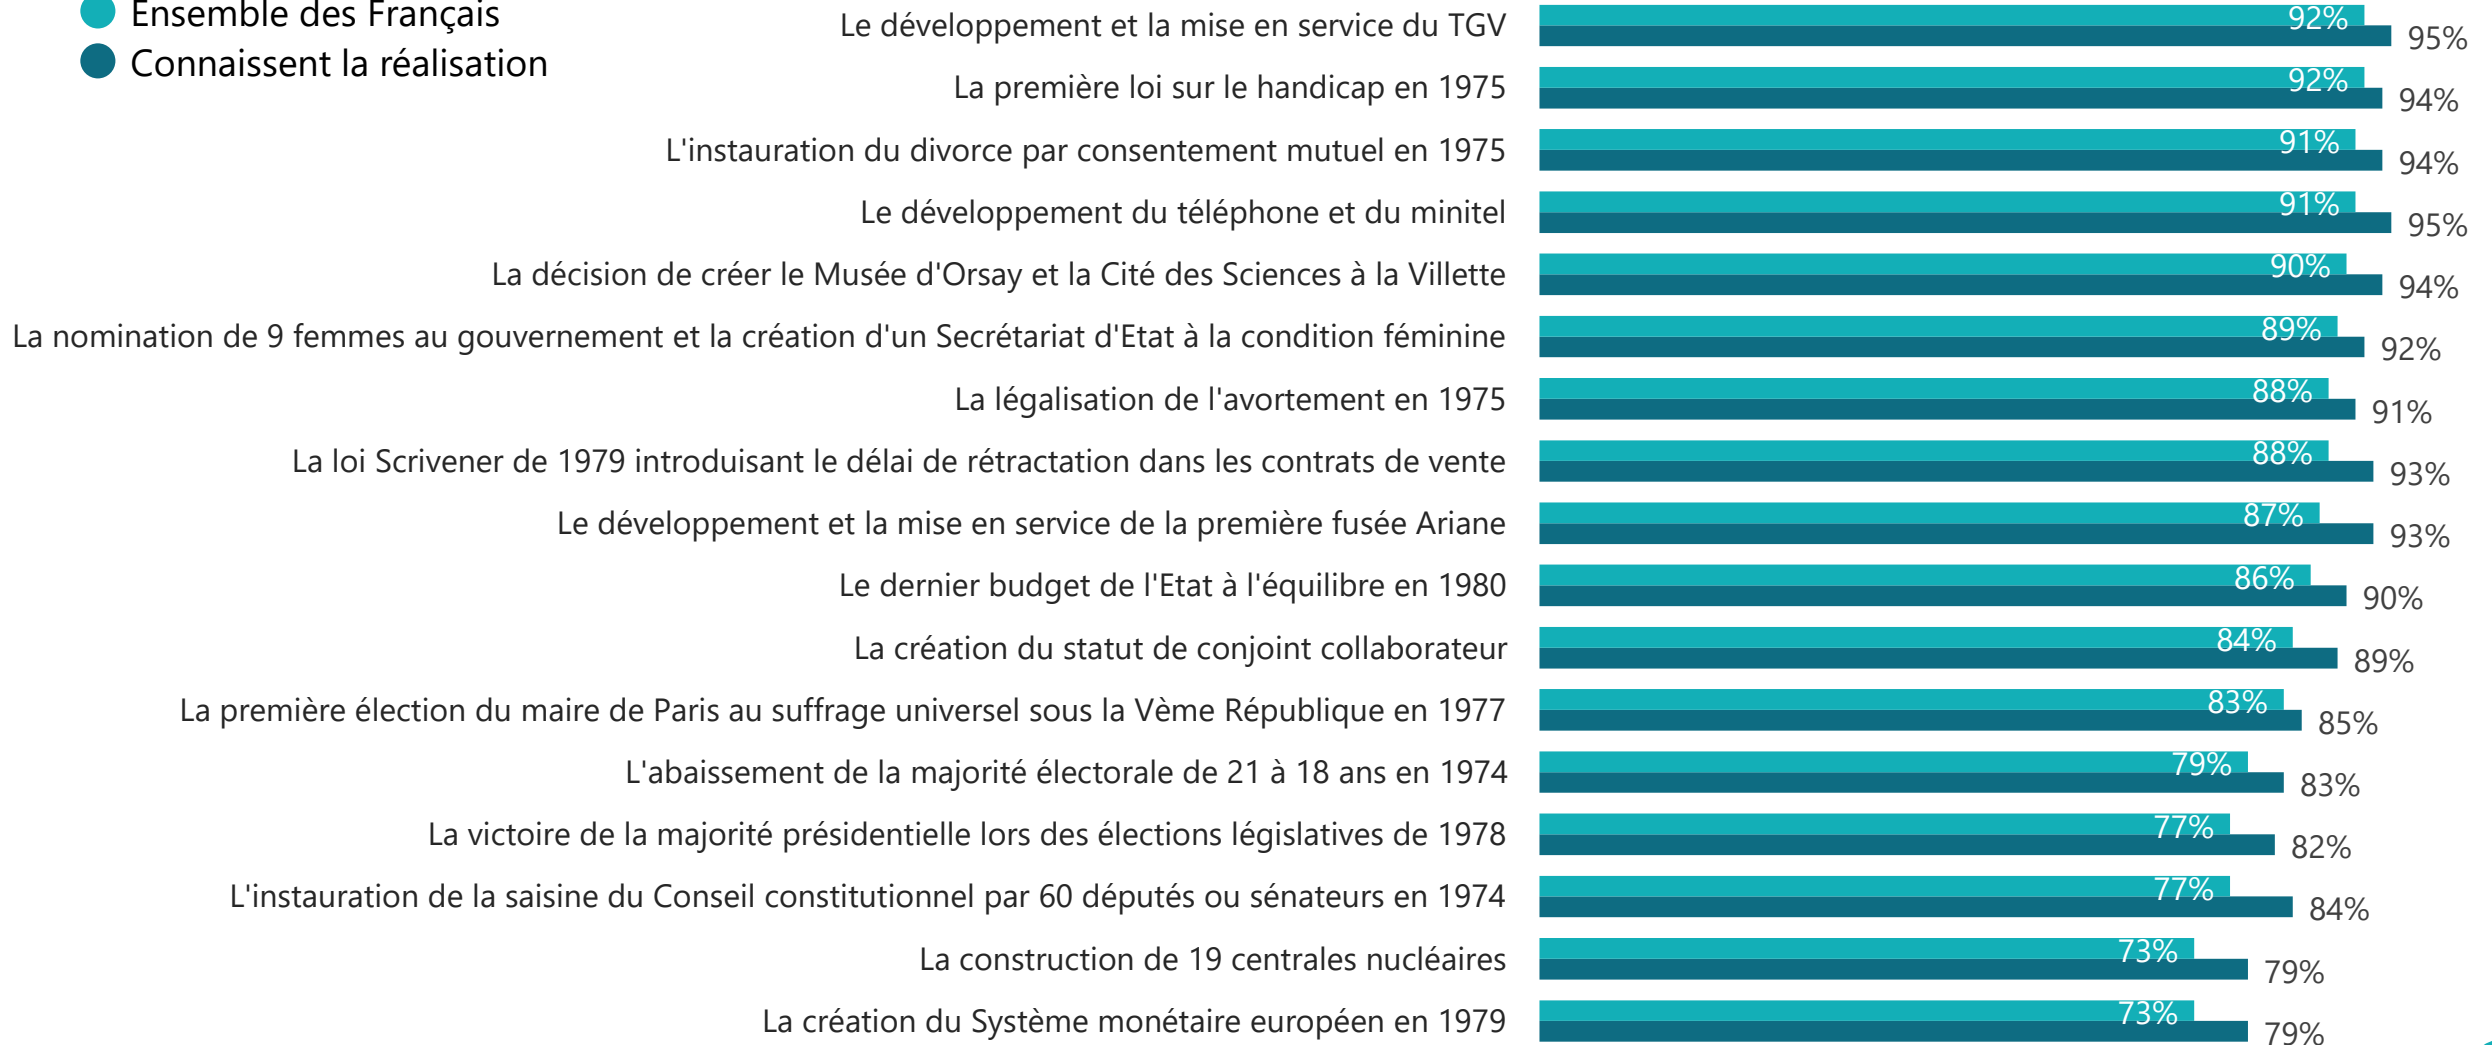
Ensemble des Français
Connaissent la réalisation

| | Ensemble des Français | Connaissent la réalisation |
|---|---|---|
| Le développement et la mise en service du TGV | 92% | 95% |
| La première loi sur le handicap en 1975 | 92% | 94% |
| L'instauration du divorce par consentement mutuel en 1975 | 91% | 94% |
| Le développement du téléphone et du minitel | 91% | 95% |
| La décision de créer le Musée d'Orsay et la Cité des Sciences à la Villette | 90% | 94% |
| La nomination de 9 femmes au gouvernement et la création d'un Secrétariat d'Etat à la condition féminine | 89% | 92% |
| La légalisation de l'avortement en 1975 | 88% | 91% |
| La loi Scrivener de 1979 introduisant le délai de rétractation dans les contrats de vente | 88% | 93% |
| Le développement et la mise en service de la première fusée Ariane | 87% | 93% |
| Le dernier budget de l'Etat à l'équilibre en 1980 | 86% | 90% |
| La création du statut de conjoint collaborateur | 84% | 89% |
| La première élection du maire de Paris au suffrage universel sous la Vème République en 1977 | 83% | 85% |
| L'abaissement de la majorité électorale de 21 à 18 ans en 1974 | 79% | 83% |
| La victoire de la majorité présidentielle lors des élections législatives de 1978 | 77% | 82% |
| L'instauration de la saisine du Conseil constitutionnel par 60 députés ou sénateurs en 1974 | 77% | 84% |
| La construction de 19 centrales nucléaires | 73% | 79% |
| La création du Système monétaire européen en 1979 | 73% | 79% |